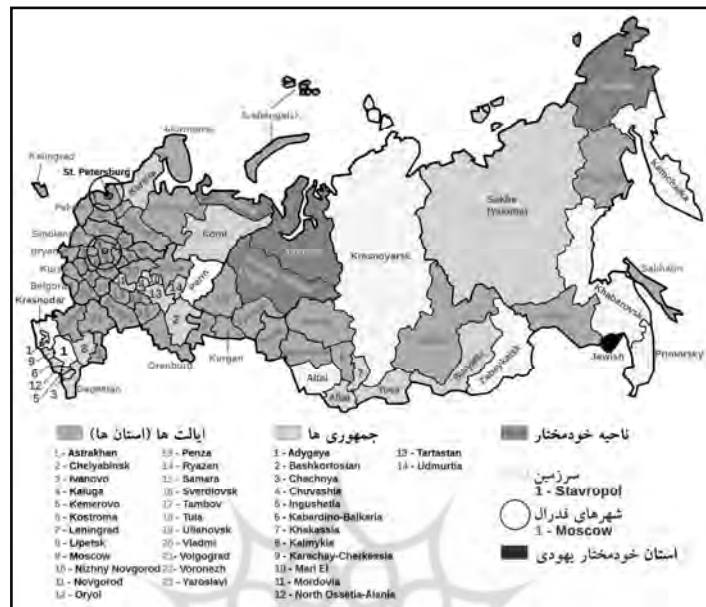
Kaliningrad
St. Petersburg
Karelia
Murmansk
Arkhangelsk
Komi
Perm
Smolensk
Bryansk
Kursk
Belgorod
Krasnodar
Pskov
Krasnoyarsk
Sakha (Yakutia)
Kamchatka
Sakhalin
Khabarovsk
Primorsky
Jewish
Amur
Zabaykalsky
Buryatia
Irkutsk
Tuva
Altai
Altai
Kurgan
Orenburg
Dagestan
1
9
6
12
5
3
2
13
14

ایالت ها (استان ها)
1 - Astrakhan
2 - Chelyabinsk
3 - Ivanovo
4 - Kaluga
5 - Kemerovo
6 - Kostroma
7 - Leningrad
8 - Lipetsk
9 - Moscow
10 - Nizhny Novgorod
11 - Novgorod
12 - Oryol
13 - Penza
14 - Ryazan
15 - Samara
16 - Sverdlovsk
17 - Tambov
18 - Tula
19 - Ulianovsk
20 - Vladmi
21 - Volgograd
22 - Voronezh
23 - Yaroslavl

جمهوری ها
1 - Adygeya
2 - Bashkortostan
3 - Chechnya
4 - Chuvashia
5 - Ingushetia
6 - Kabardino-Balkaria
7 - Khakassia
8 - Kalmykia
9 - Karachay-Cherkessia
10 - Mari El
11 - Mordovia
12 - North Ossetia-Alania
13 - Tartastan
14 - Udmurtia

ناحیه خودمختار
سرزمین
1 - Stavropol
شهرهای فدرال
1 - Moscow
استان خودمختار یهودی